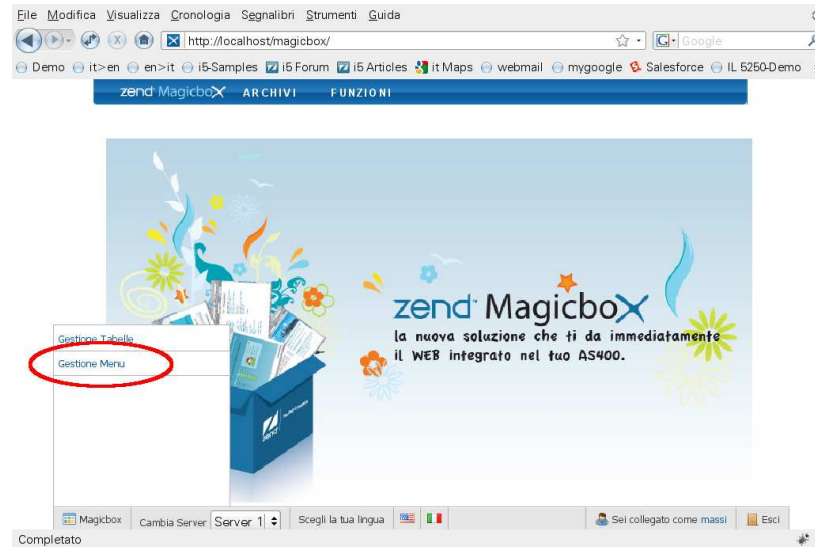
File Modifica Visualizza Cronologia Segnalibri Strumenti Guida

http://localhost/magicbox/

Google

Demo it>en en>it i5-Samples i5 Forum i5 Articles it Maps webmail mygoogle Salesforce IL 5250-Demo

zend MagicboX ARCHIVI FUNZIONI

zend MagicboX
la nuova soluzione che ti da immediatamente il WEB integrato nel tuo AS400.

Gestione Tabelle
Gestione Menu

Magicbox Cambia Server Server 1 Scegli la tua lingua Sei collegato come massi Esci

Completato